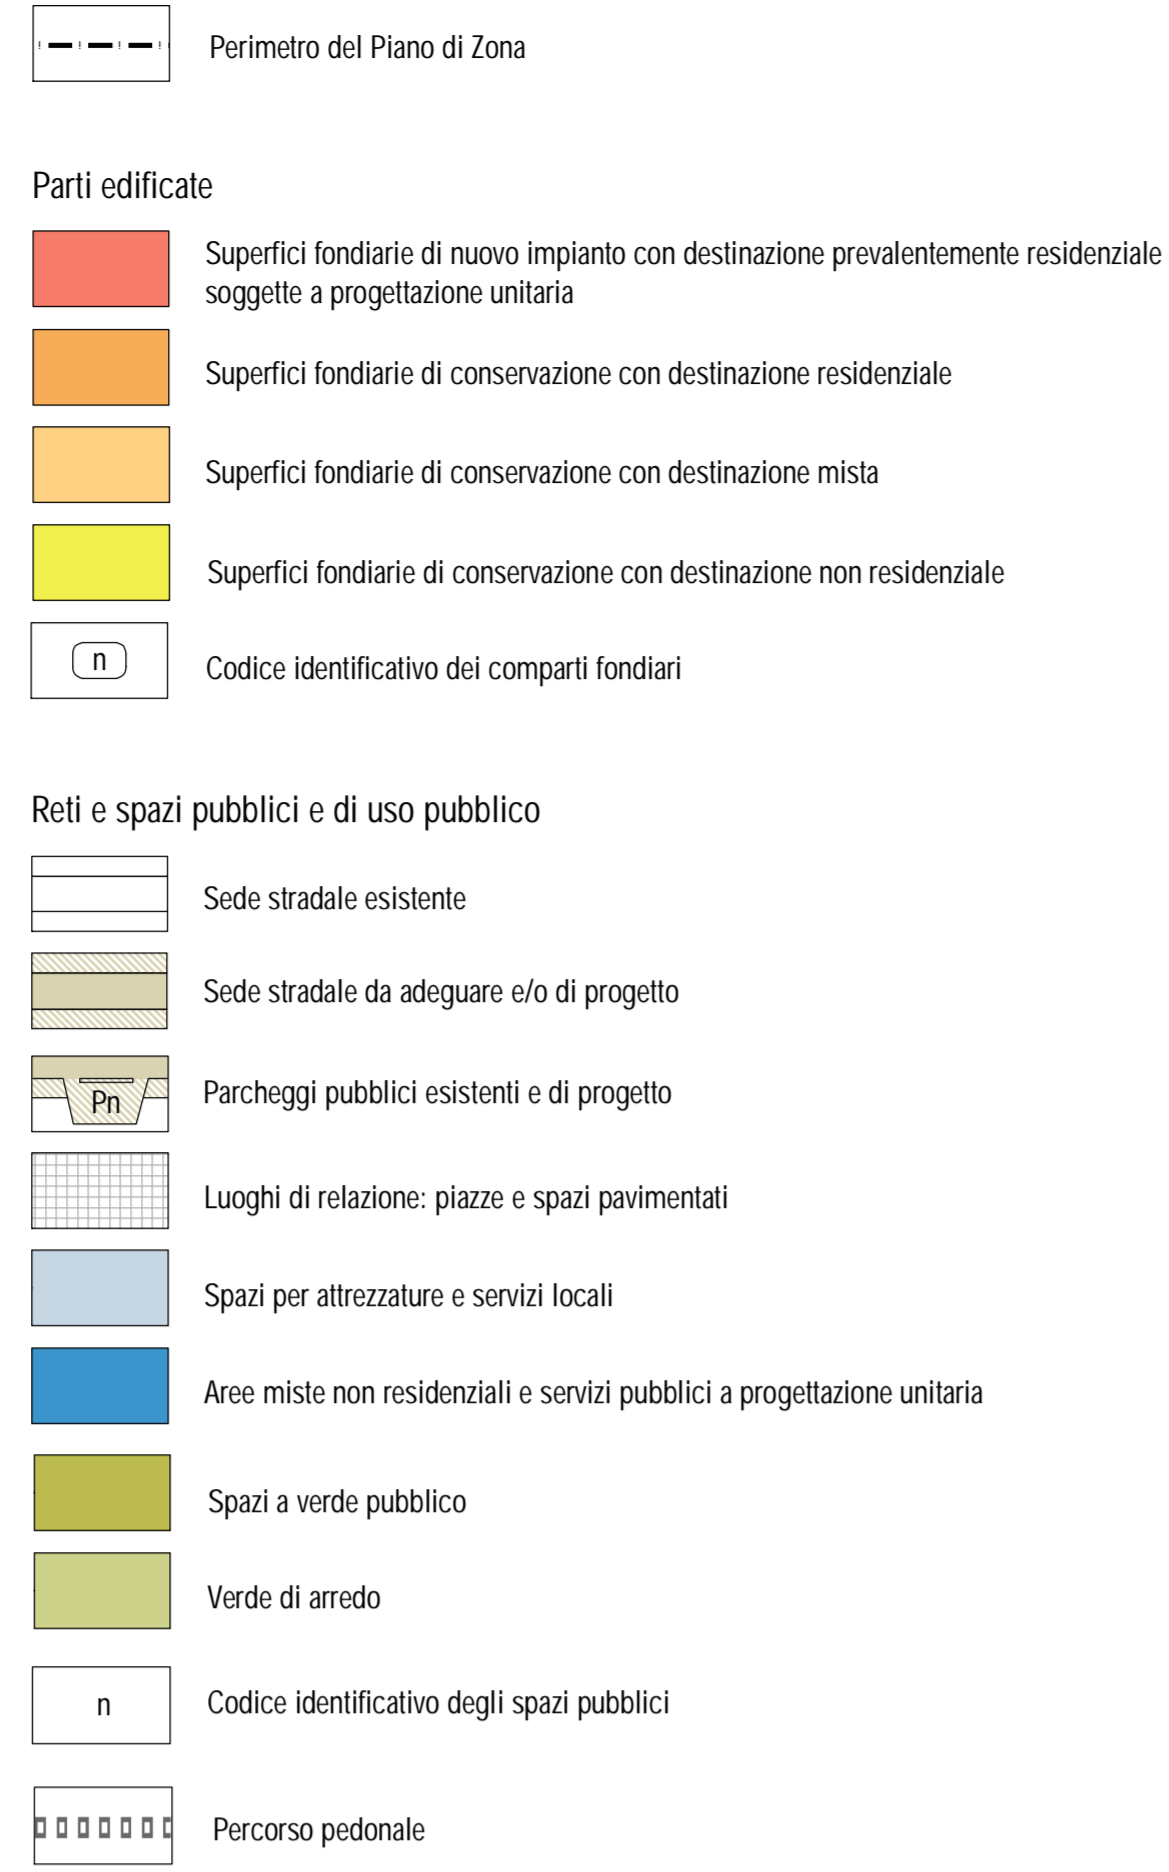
Perimetro del Piano di Zona

Parti edificate

Superfici fondiarie di nuovo impianto con destinazione prevalentemente residenziale soggette a progettazione unitaria

Superfici fondiarie di conservazione con destinazione residenziale

Superfici fondiarie di conservazione con destinazione mista

Superfici fondiarie di conservazione con destinazione non residenziale

n

Codice identificativo dei comparti fondiari

Reti e spazi pubblici e di uso pubblico

Sede stradale esistente

Sede stradale da adeguare e/o di progetto

Pn

Parcheggi pubblici esistenti e di progetto

Luoghi di relazione: piazze e spazi pavimentati

Spazi per attrezzature e servizi locali

Aree miste non residenziali e servizi pubblici a progettazione unitaria

Spazi a verde pubblico

Verde di arredo

n

Codice identificativo degli spazi pubblici

Percorso pedonale